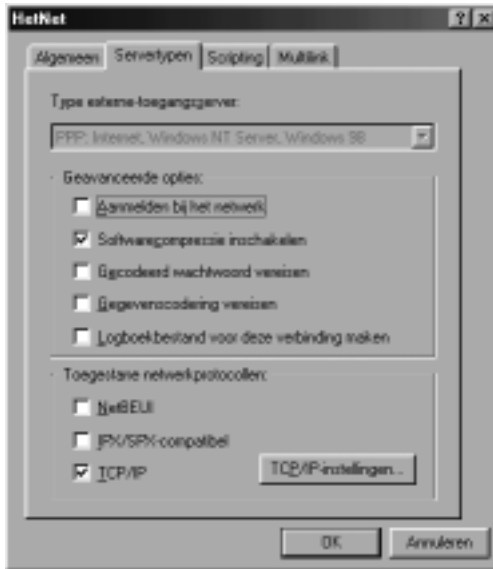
HetNet

? X

Algemeen | Servertypen | Scripting | Multilink

Type externe-toegangsserver:

PPP: Internet, Windows NT Server, Windows 98

Geavanceerde opties:

Aanmelden bij het netwerk

Softwarecompressie inschakelen

Gecodeerd wachtwoord vereisen

Gegevenscodering vereisen

Logboekbestand voor deze verbinding maken

Toegestane netwerkprotocollen:

NetBEUI

IPX/SPX-compatibel

TCP/IP

TCP/IP-instellingen...

OK

Annuleren